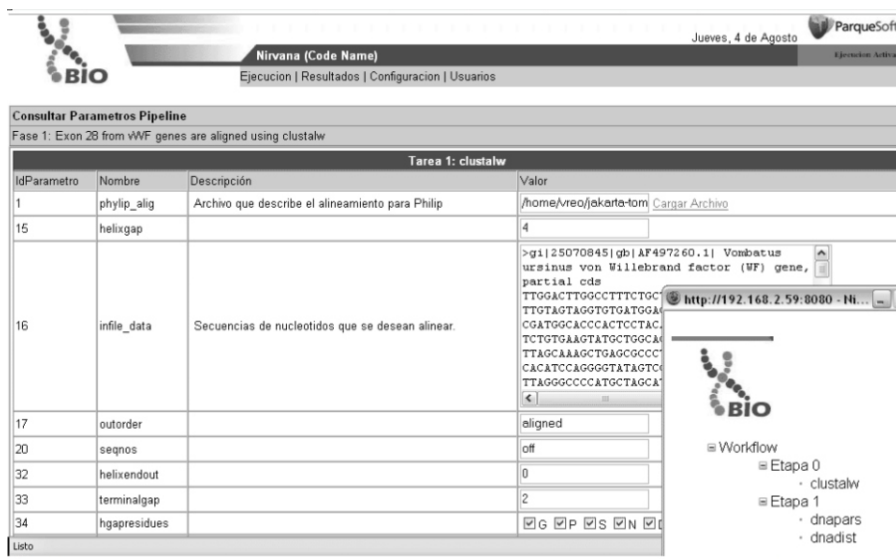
BIO

Nirvana (Code Name)

Jueves, 4 de Agosto

ParqueSoft

Ejecucion Activa

Ejecucion | Resultados | Configuracion | Usuarios

Consultar Parametros Pipeline

Fase 1: Exon 28 from vWF genes are aligned using clustalw

| Tarea 1: clustalw | | | |
|---|---|---|---|
| IdParametro | Nombre | Descripción | Valor |
| 1 | phylip_alig | Archivo que describe el alineamiento para Philip | /home/vreo/jakarta-tom Cargar Archivo |
| 15 | helixgap | | 4 |
| 16 | infile_data | Secuencias de nucleotidos que se desean alinear. | >gi\|25070845\|gb\|AF497260.1\| Vombatus ursinus von Willebrand factor (WF) gene, partial cds TTGGACTTGGCCTTTCTGC TTGTAGTAGGTGTGATGGA CGATGGCACCCACTCCTAC TCTGTGAAGTATGCTGGCA TTAGCAAAGCTGAGCGCCC CACATCCAGGGGTATAGTC TTAGGGCCCCATGCTAGCA |
| 17 | outorder | | aligned |
| 20 | seqnos | | off |
| 32 | helixendout | | 0 |
| 33 | terminalgap | | 2 |
| 34 | hgapresidues | | ☑G ☑P ☑S ☑N ☑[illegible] |

Listo

http://192.168.2.59:8080 - Ni...

BIO

⊟ Workflow
⊟ Etapa 0
· clustalw
⊟ Etapa 1
· dnapars
· dnadist